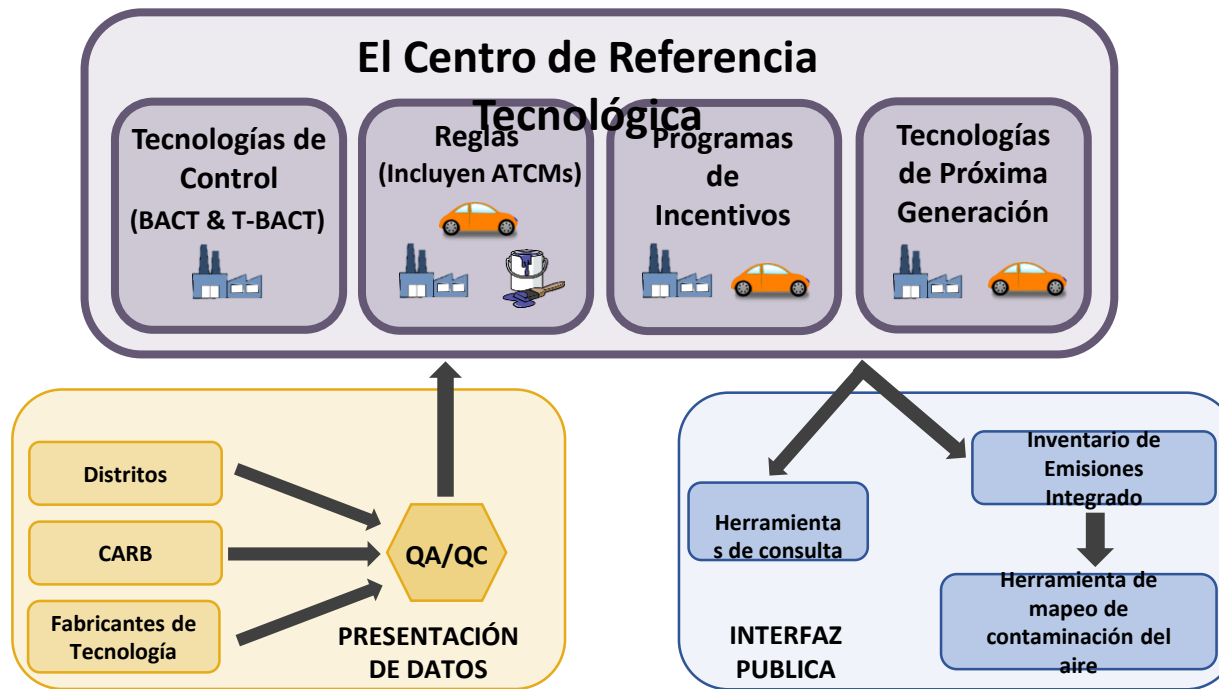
El Centro de Referencia Tecnológica

Tecnologías de Control (BACT & T-BACT)

Reglas (Incluyen ATCMs)

Programas de Incentivos

Tecnologías de Próxima Generación

Distritos

CARB

Fabricantes de Tecnología

QA/QC

PRESENTACIÓN DE DATOS

Herramientas de consulta

Inventario de Emisiones Integrado

Herramienta de mapeo de contaminación del aire

INTERFAZ PUBLICA